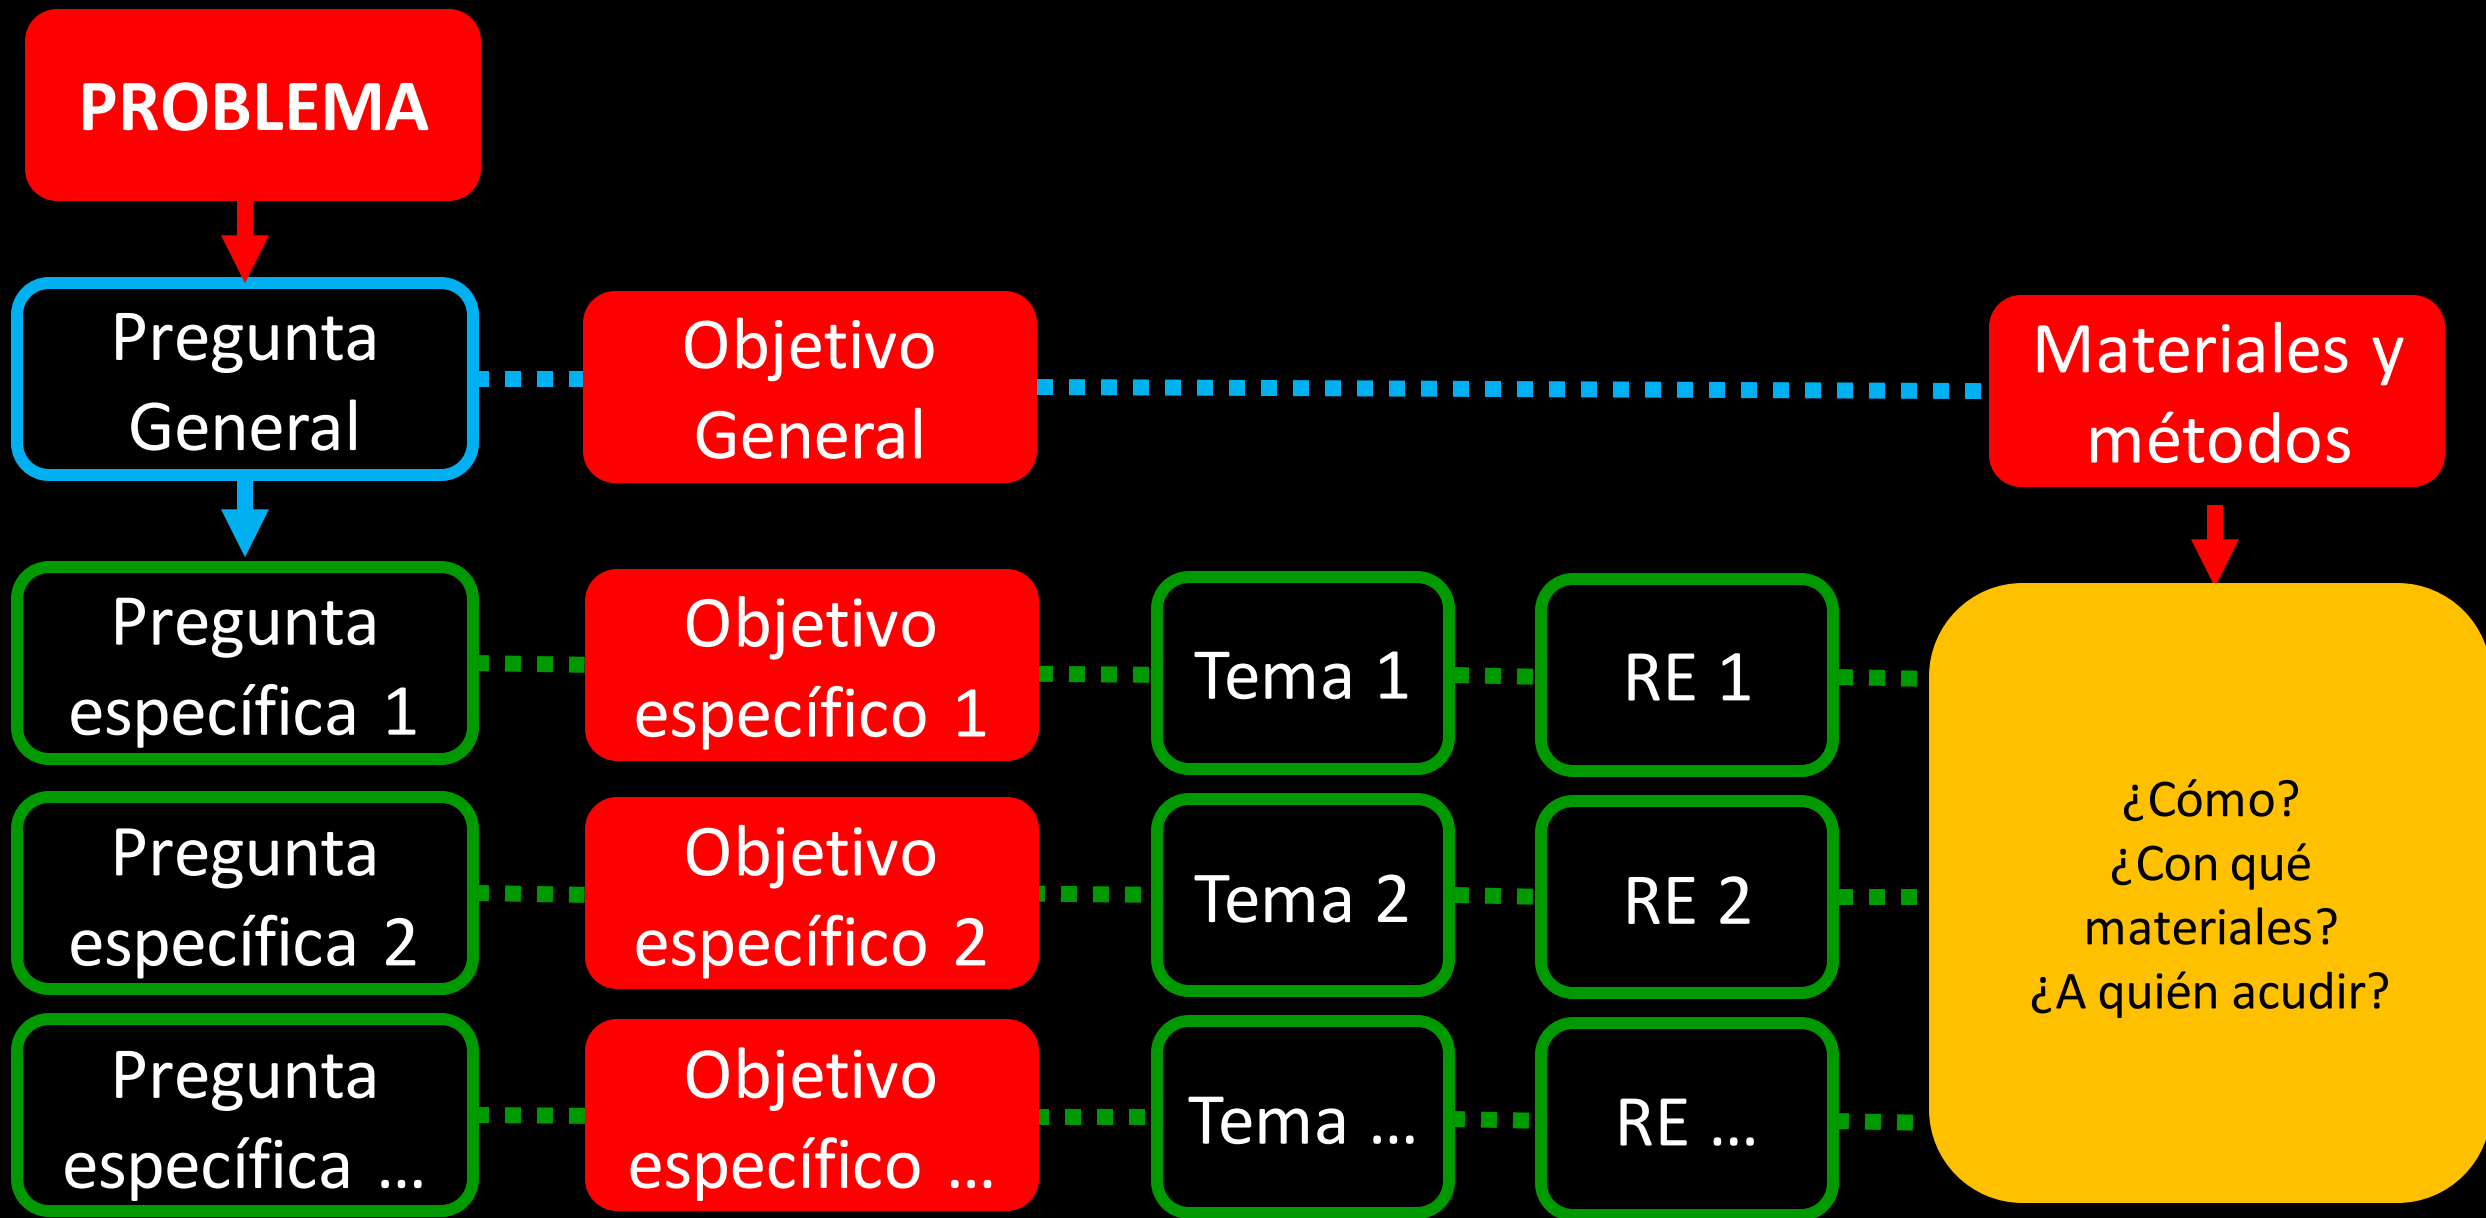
PROBLEMA

Pregunta General

Objetivo General

Materiales y métodos

Pregunta específica 1

Objetivo específico 1

Tema 1

RE 1

Pregunta específica 2

Objetivo específico 2

Tema 2

RE 2

Pregunta específica …

Objetivo específico …

Tema …

RE …

¿Cómo?
¿Con qué materiales?
¿A quién acudir?